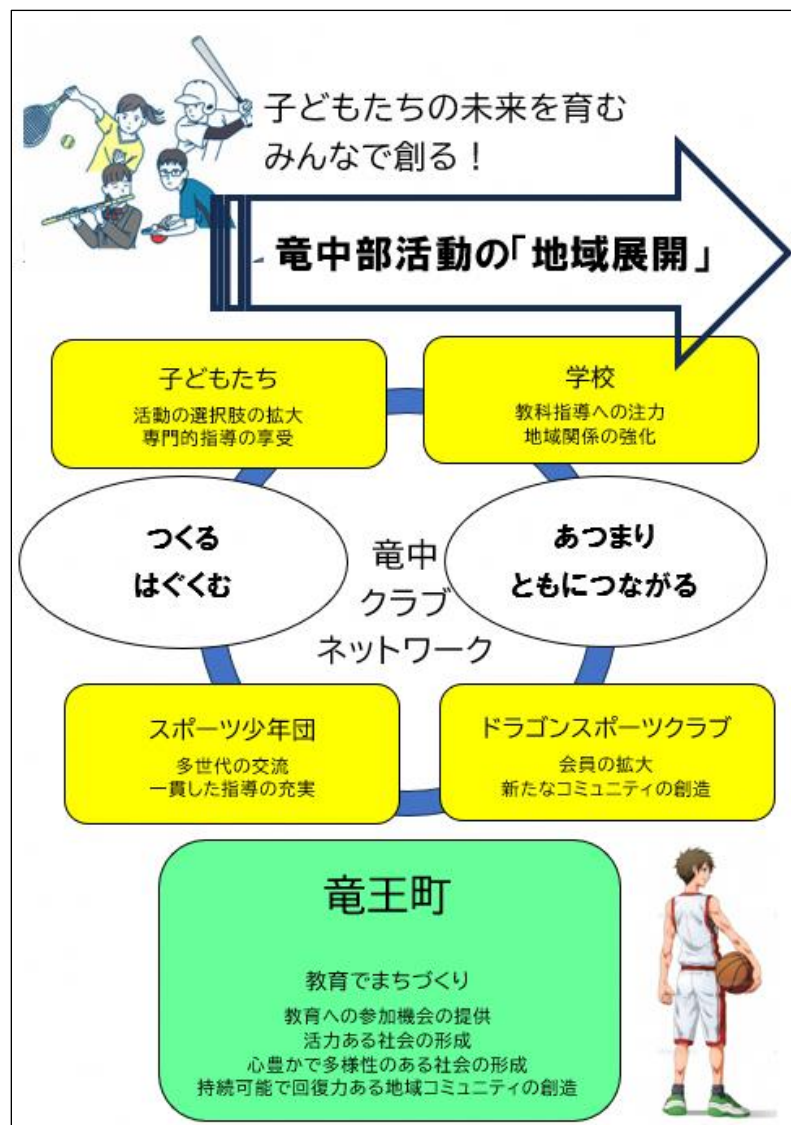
子どもたちの未来を育む
みんなで創る！

竜中部活動の「地域展開」

子どもたち
活動の選択肢の拡大
専門的指導の享受

学校
教科指導への注力
地域関係の強化

つくる
はぐくむ

竜中
クラブ
ネットワーク

あつまり
ともにつながる

スポーツ少年団
多世代の交流
一貫した指導の充実

ドラゴンスポーツクラブ
会員の拡大
新たなコミュニティの創造

竜王町

教育でまちづくり

教育への参加機会の提供
活力ある社会の形成
心豊かで多様性のある社会の形成
持続可能で回復力ある地域コミュニティの創造